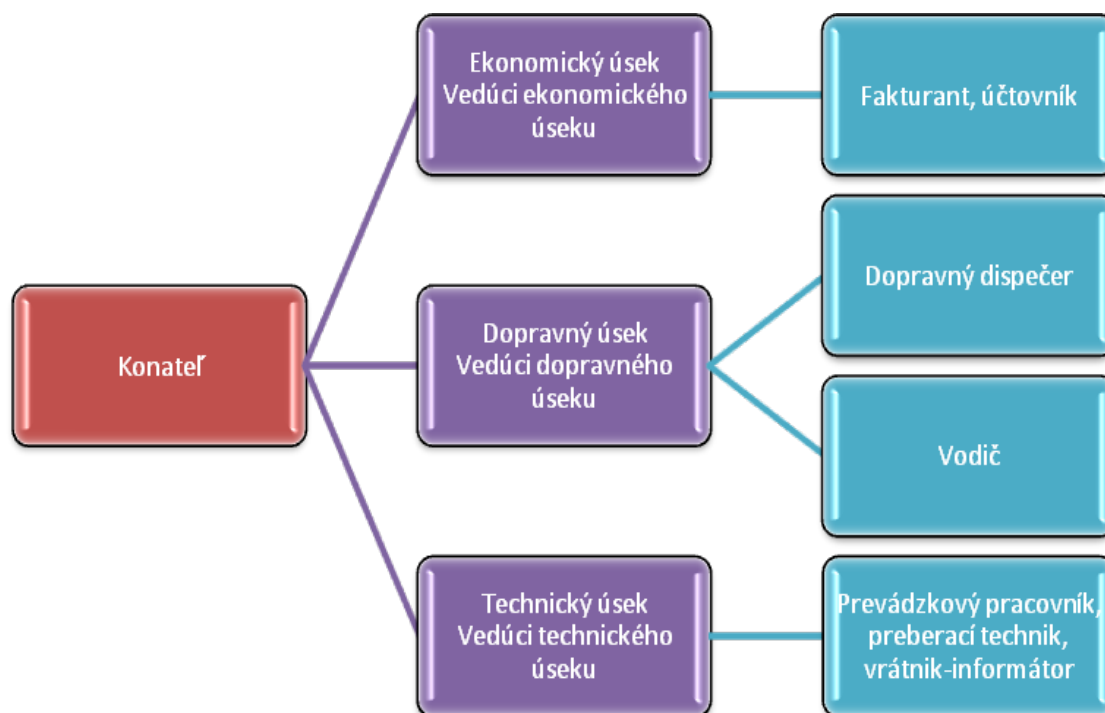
Konateľ

Ekonomický úsek
Vedúci ekonomického úseku

Dopravný úsek
Vedúci dopravného úseku

Technický úsek
Vedúci technického úseku

Fakturant, účtovník

Dopravný dispečer

Vodič

Prevádzkový pracovník, preberací technik, vrátnik-informátor